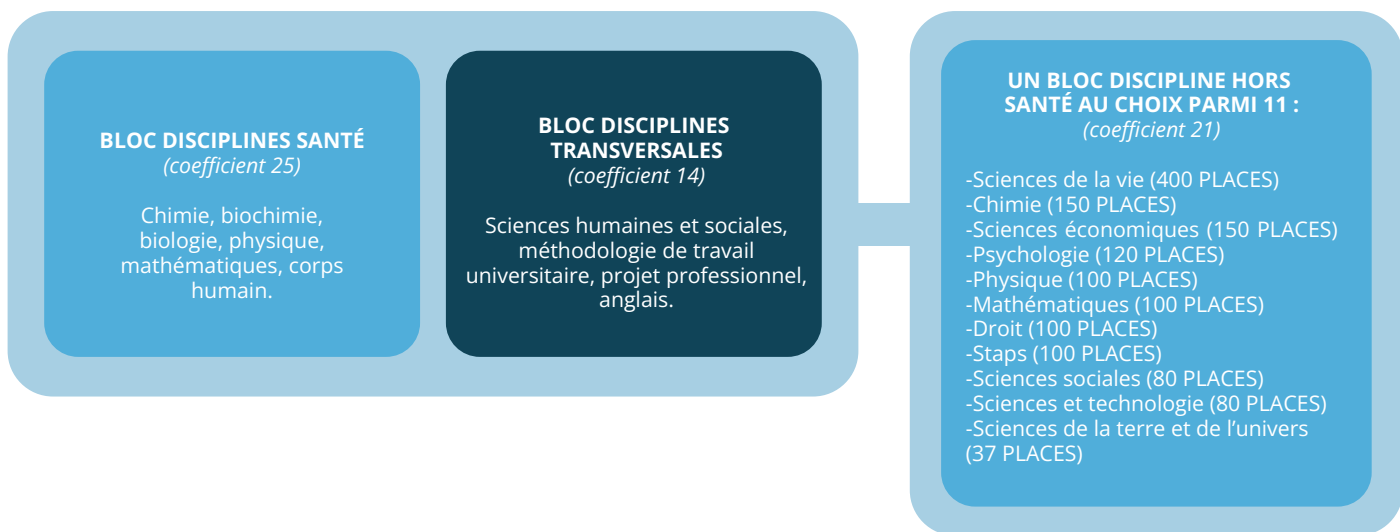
BLOC DISCIPLINES SANTÉ
(coefficient 25)

Chimie, biochimie, biologie, physique, mathématiques, corps humain.

BLOC DISCIPLINES TRANSVERSALES
(coefficient 14)

Sciences humaines et sociales, méthodologie de travail universitaire, projet professionnel, anglais.

UN BLOC DISCIPLINE HORS SANTÉ AU CHOIX PARMI 11 :
(coefficient 21)

-Sciences de la vie (400 PLACES)
-Chimie (150 PLACES)
-Sciences économiques (150 PLACES)
-Psychologie (120 PLACES)
-Physique (100 PLACES)
-Mathématiques (100 PLACES)
-Droit (100 PLACES)
-Staps (100 PLACES)
-Sciences sociales (80 PLACES)
-Sciences et technologie (80 PLACES)
-Sciences de la terre et de l'univers (37 PLACES)